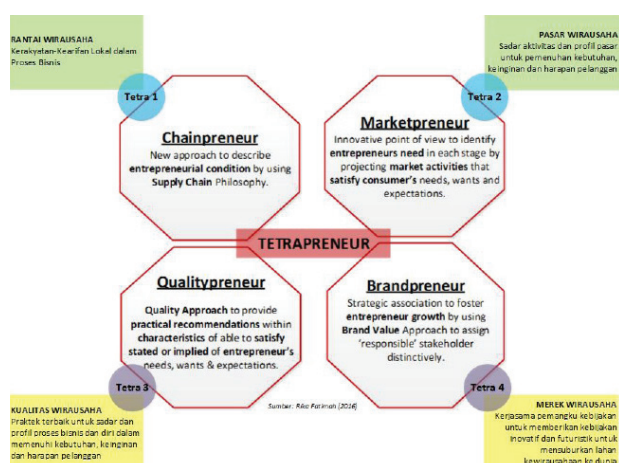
RANTAI WIRAUSAHA
Kerakyatan-Kearifan Lokal dalam Proses Bisnis

PASAR WIRAUSAHA
Sadar aktivitas dan profil pasar untuk pemenuhan kebutuhan, keinginan dan harapan pelanggan

Tetra 1

Tetra 2

Chainpreneur
New approach to describe entrepreneurial condition by using Supply Chain Philosophy.

Marketpreneur
Innovative point of view to identify entrepreneurs need in each stage by projecting market activities that satisfy consumer's needs, wants and expectations.

TETRAPRENEUR

Qualitypreneur
Quality Approach to provide practical recommendations within characteristics of able to satisfy stated or implied of entrepreneur's needs, wants & expectations.

Brandpreneur
Strategic association to foster entrepreneur growth by using Brand Value Approach to assign 'responsible' stakeholder distinctively.

Tetra 3

Tetra 4

Sumber: Riko Fatimah (2016)

KUALITAS WIRAUSAHA
Praktek terbaik untuk sadar dan profil proses bisnis dan diri dalam memenuhi kebutuhan, keinginan dan harapan pelanggan

MEREK WIRAUSAHA
Kerjasama pemangku kebijakan untuk memberikan kebijakan inovatif dan futuristik untuk menyuburkan lahan kewirausahaan ke dunia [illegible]